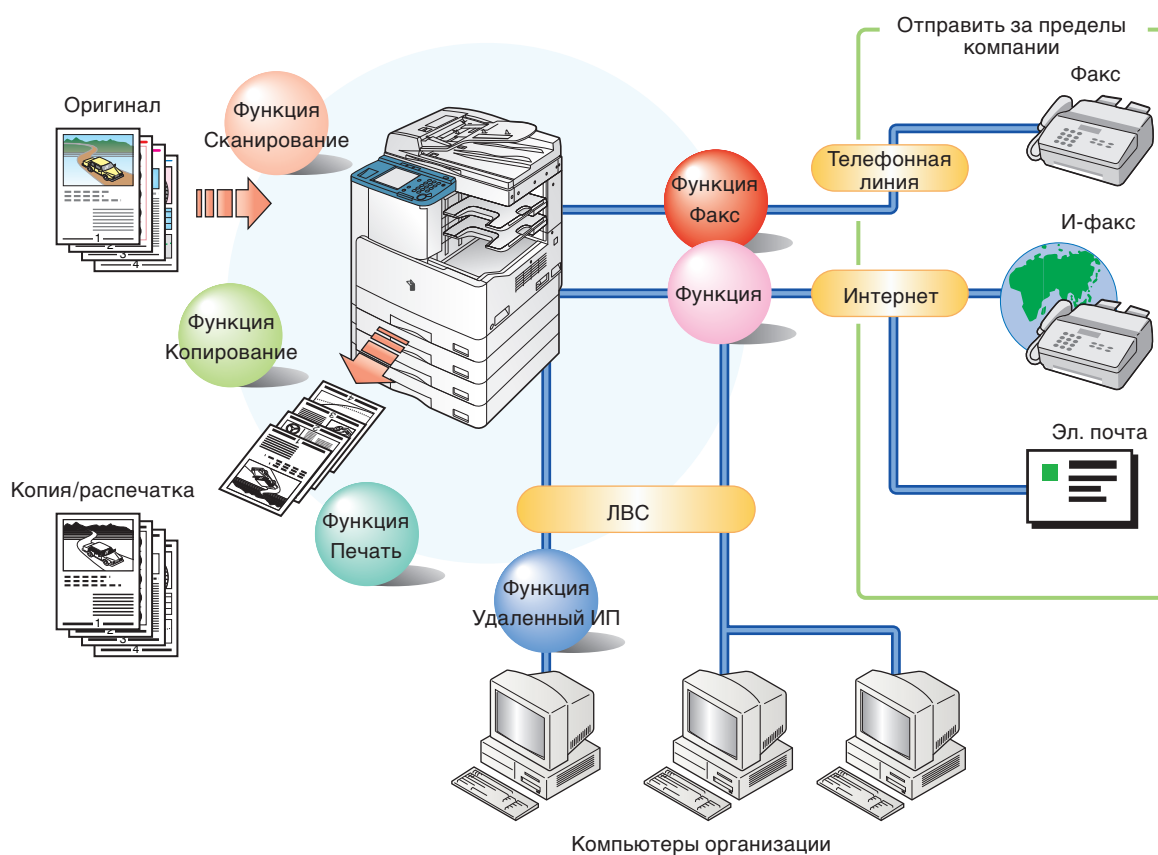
Оригинал

Функция Сканирование

Функция Копирование

Функция Печать

Копия/распечатка

Функция Факс

Функция

Телефонная линия

Интернет

Отправить за пределы компании

Факс

И-факс

Эл. почта

ЛВС

Функция Удаленный ИП

Компьютеры организации